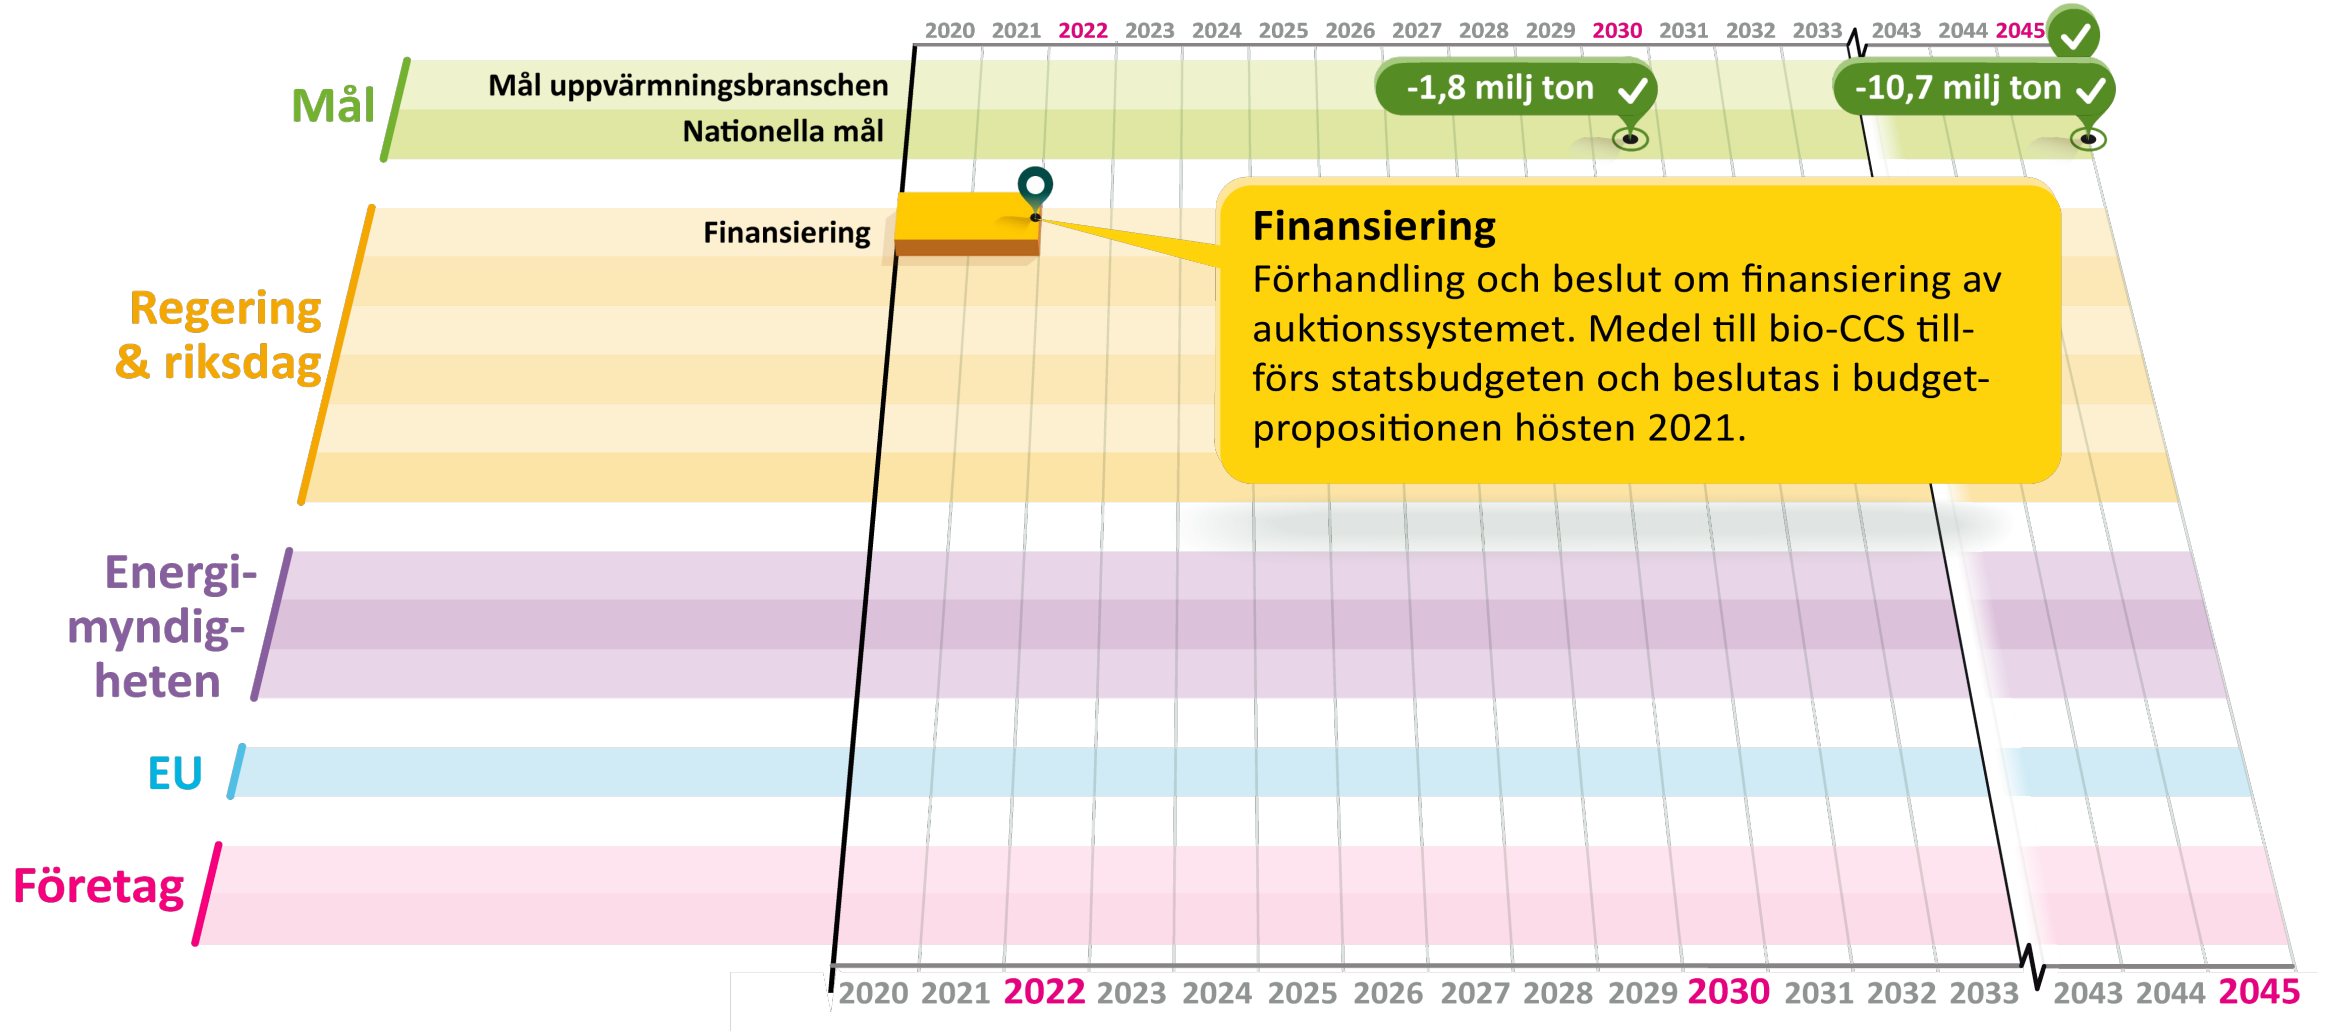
2020 2021 2022 2023 2024 2025 2026 2027 2028 2029 2030 2031 2032 2033 2043 2044 2045

Mål

Mål uppvärmningsbranschen

Nationella mål

-1,8 milj ton

-10,7 milj ton

Regering & riksdag

Finansiering

Finansiering
Förhandling och beslut om finansiering av auktionssystemet. Medel till bio-CCS tillförs statsbudgeten och beslutas i budgetpropositionen hösten 2021.

Energimyndigheten

EU

Företag

2020 2021 2022 2023 2024 2025 2026 2027 2028 2029 2030 2031 2032 2033 2043 2044 2045